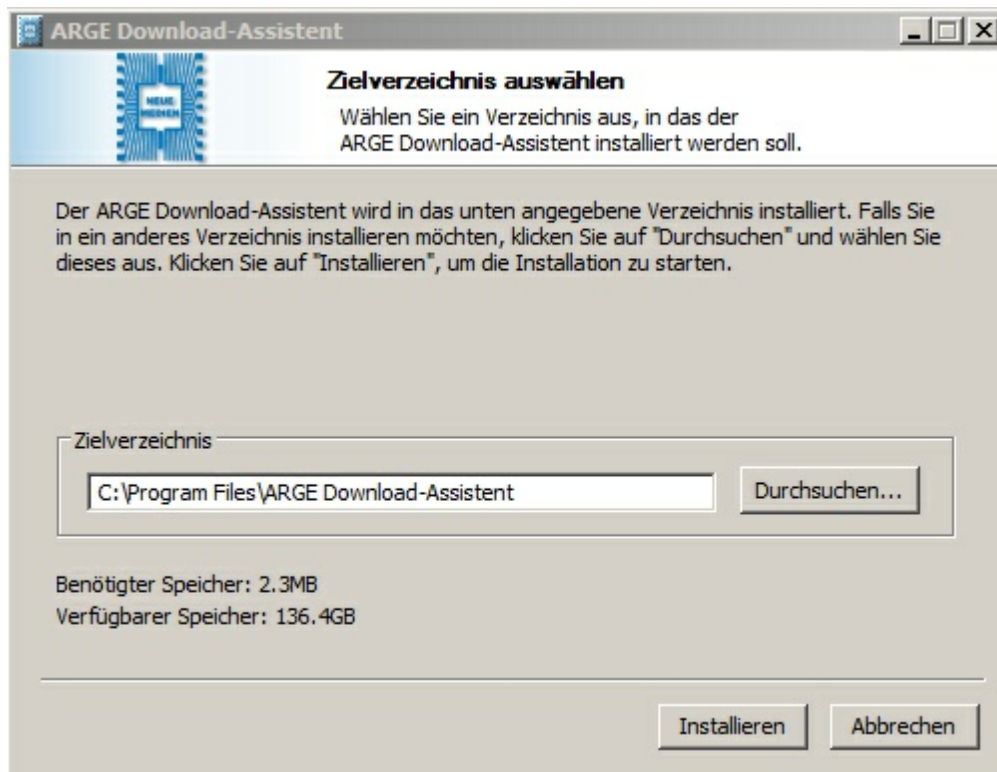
ARGE Download-Assistent

NEUE MEDIEN

Zielverzeichnis auswählen

Wählen Sie ein Verzeichnis aus, in das der ARGE Download-Assistent installiert werden soll.

Der ARGE Download-Assistent wird in das unten angegebene Verzeichnis installiert. Falls Sie in ein anderes Verzeichnis installieren möchten, klicken Sie auf "Durchsuchen" und wählen Sie dieses aus. Klicken Sie auf "Installieren", um die Installation zu starten.

Zielverzeichnis

C:\Program Files\ARGE Download-Assistent

Durchsuchen...

Benötigter Speicher: 2.3MB
Verfügbarer Speicher: 136.4GB

Installieren

Abbrechen